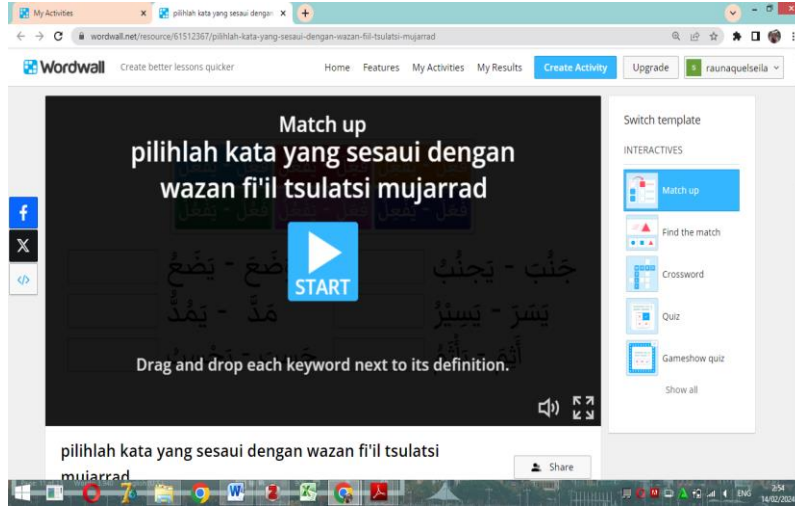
My Activities × pilihlah kata yang sesaui dengan × +

wordwall.net/resource/61512367/pilihlah-kata-yang-sesaui-dengan-wazan-fiil-tsulatsi-mujarrad

Wordwall Create better lessons quicker Home Features My Activities My Results Create Activity Upgrade raunaquelseila

Match up

pilihlah kata yang sesaui dengan wazan fi'il tsulatsi mujarrad

START

Drag and drop each keyword next to its definition.

جَنُبَ - يَجْنُبُ

وَضَعَ - يَضَعُ

يَسَرَ - يَسِيْرُ

مَدَّ - يَمُدُّ

Switch template

INTERACTIVES

Match up

Find the match

Crossword

Quiz

Gameshow quiz

Show all

pilihlah kata yang sesaui dengan wazan fi'il tsulatsi mujarrad

Share

ENG 2:54 14/02/2024